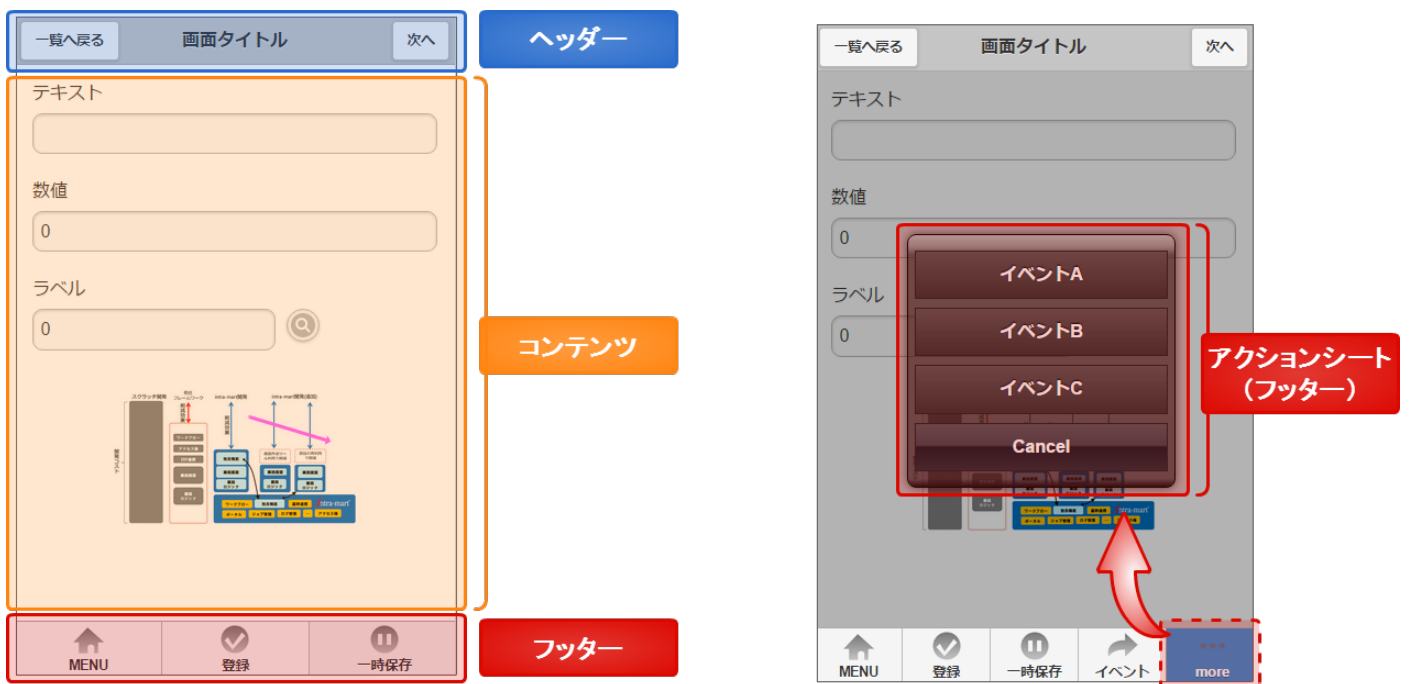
一覧へ戻る
画面タイトル
次へ
ヘッダー
テキスト
数値
0
ラベル
0
コンテンツ
スクラッチ開発
intra-mart開発
intra-mart
MENU
登録
一時保存
フッター

一覧へ戻る
画面タイトル
次へ
テキスト
数値
0
ラベル
0
イベントA
イベントB
イベントC
Cancel
アクションシート
（フッター）
MENU
登録
一時保存
イベント
more